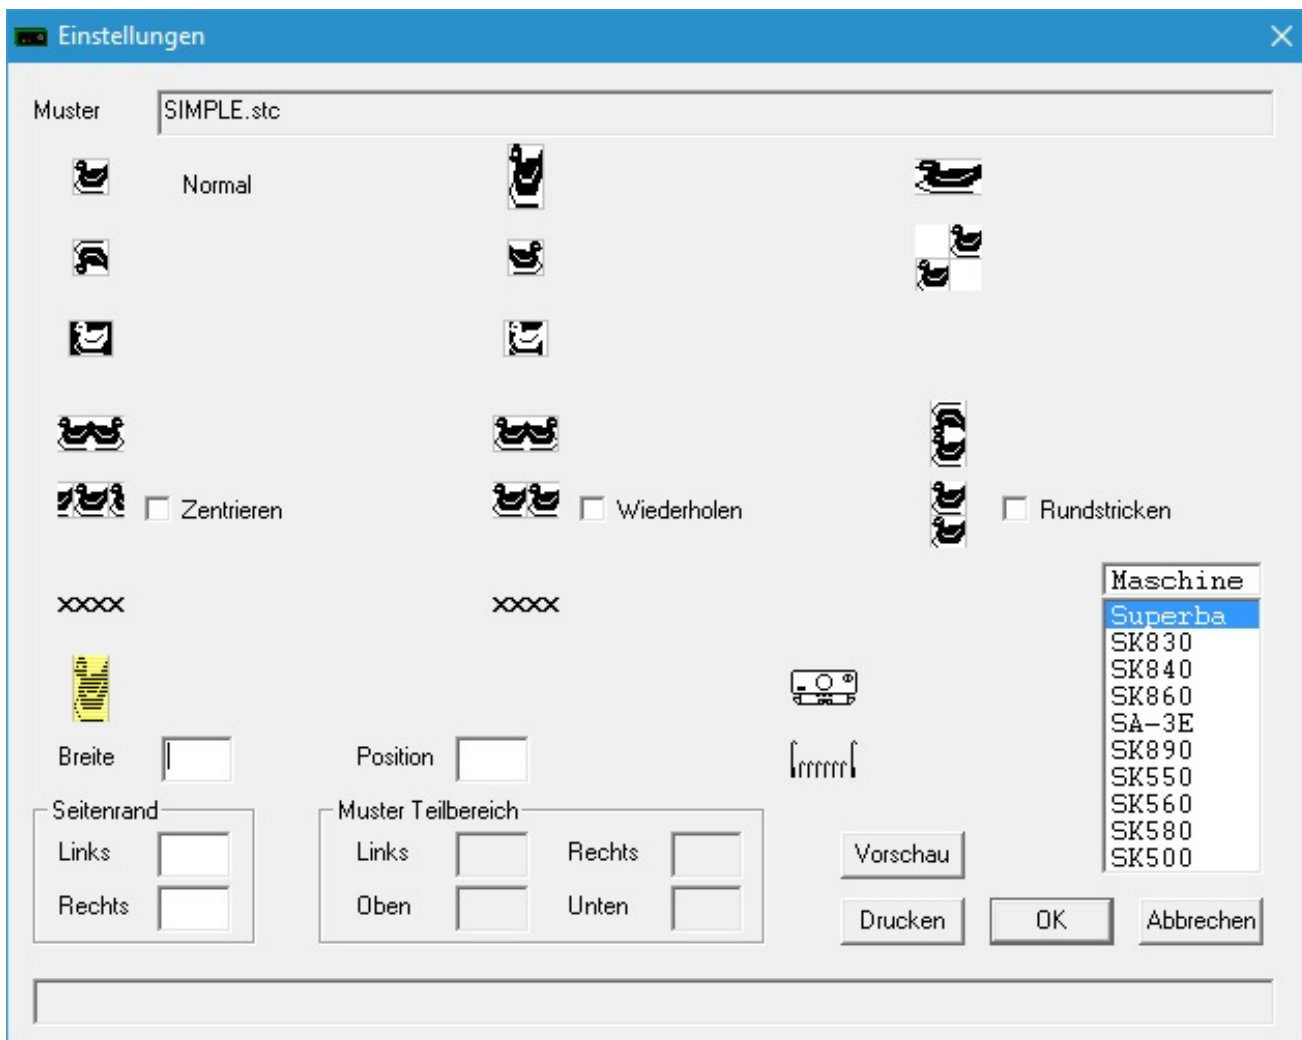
Einstellungen

Muster SIMPLE.stc

Normal

Zentrieren

Wiederholen

Rundstricken

xxxx

xxxx

Maschine
Superba
SK830
SK840
SK860
SA-3E
SK890
SK550
SK560
SK580
SK500

Breite

Position

Seitenrand
Links
Rechts

Muster Teilbereich
Links
Rechts
Oben
Unten

Vorschau

Drucken

OK

Abbrechen